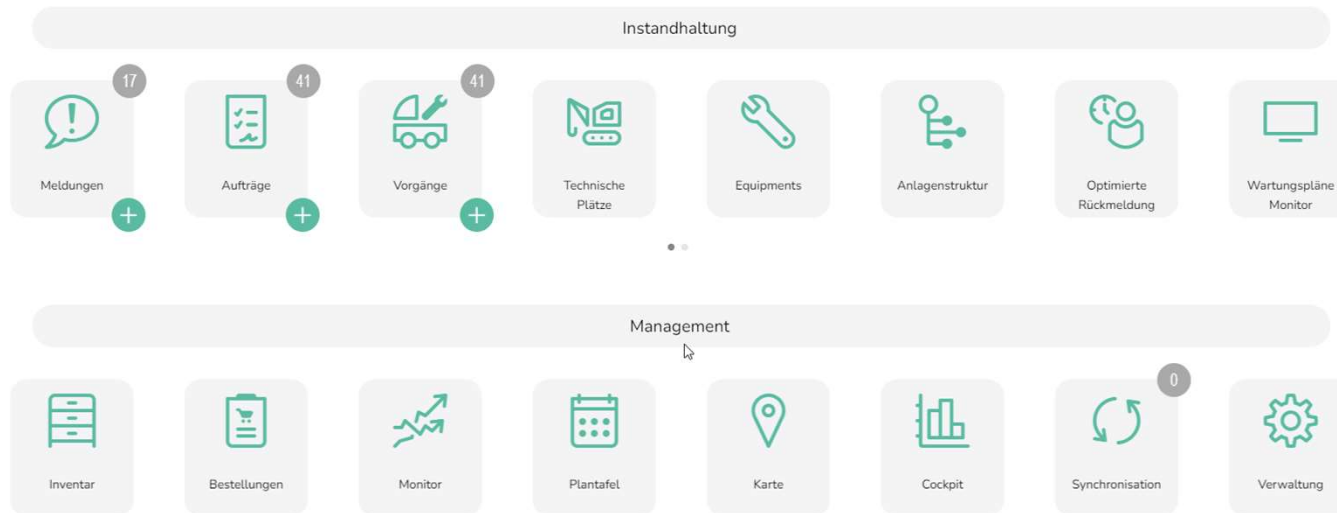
Instandhaltung

17
Meldungen

41
Aufträge

41
Vorgänge

Technische Plätze

Equipments

Anlagenstruktur

Optimierte Rückmeldung

Wartungspläne Monitor

Management

Inventar

Bestellungen

Monitor

Plantafel

Karte

Cockpit

0
Synchronisation

Verwaltung